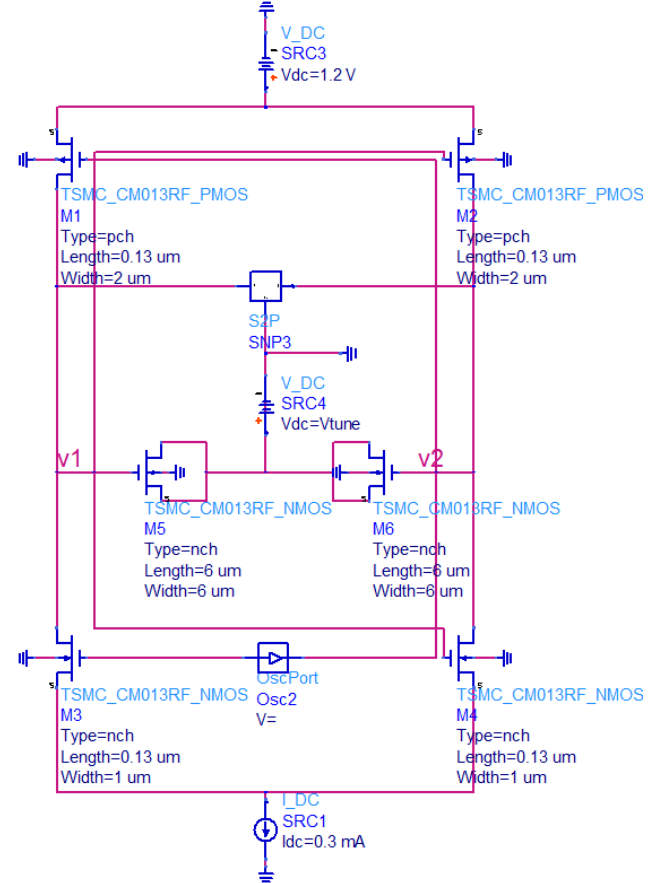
V_DC
SRC3
Vdc=1.2 V

TSMC_CM013RF_PMOS
M1
Type=pch
Length=0.13 um
Width=2 um

TSMC_CM013RF_PMOS
M2
Type=pch
Length=0.13 um
Width=2 um

S2P
SNP3

V_DC
SRC4
Vdc=Vtune

v1

v2

TSMC_CM013RF_NMOS
M5
Type=nch
Length=6 um
Width=6 um

TSMC_CM013RF_NMOS
M6
Type=nch
Length=6 um
Width=6 um

OscPort
Osc2
V=

TSMC_CM013RF_NMOS
M3
Type=nch
Length=0.13 um
Width=1 um

TSMC_CM013RF_NMOS
M4
Type=nch
Length=0.13 um
Width=1 um

I_DC
SRC1
Idc=0.3 mA